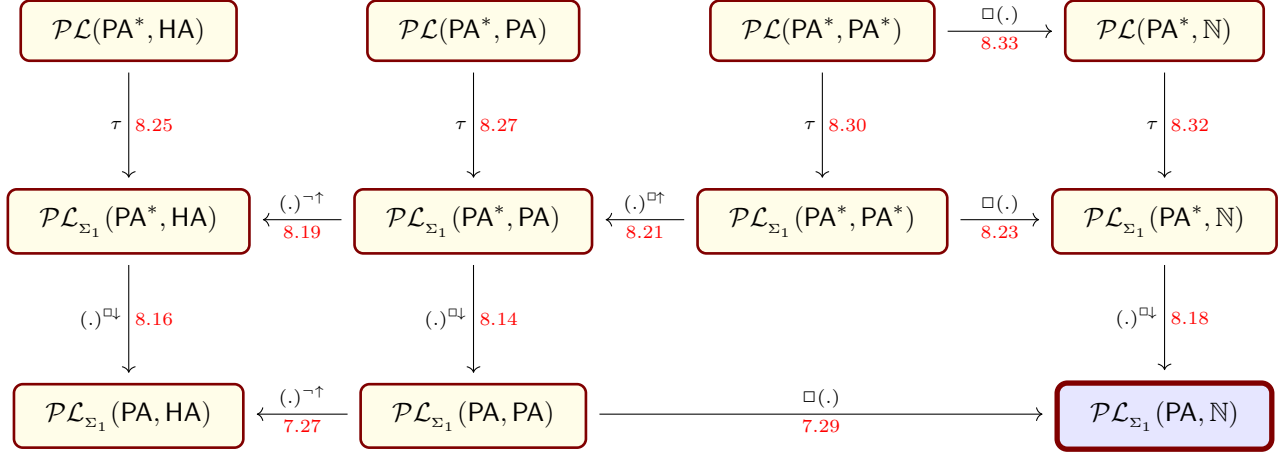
$\mathcal{PL}(\mathsf{PA}^*, \mathsf{HA})$

$\mathcal{PL}(\mathsf{PA}^*, \mathsf{PA})$

$\mathcal{PL}(\mathsf{PA}^*, \mathsf{PA}^*)$

$\Box(.)$
8.33

$\mathcal{PL}(\mathsf{PA}^*, \mathbb{N})$

$\tau$ 8.25

$\tau$ 8.27

$\tau$ 8.30

$\tau$ 8.32

$\mathcal{PL}_{\Sigma_1}(\mathsf{PA}^*, \mathsf{HA})$

$(.)^{\neg\uparrow}$
8.19

$\mathcal{PL}_{\Sigma_1}(\mathsf{PA}^*, \mathsf{PA})$

$(.)^{\Box\uparrow}$
8.21

$\mathcal{PL}_{\Sigma_1}(\mathsf{PA}^*, \mathsf{PA}^*)$

$\Box(.)$
8.23

$\mathcal{PL}_{\Sigma_1}(\mathsf{PA}^*, \mathbb{N})$

$(.)^{\Box\downarrow}$ 8.16

$(.)^{\Box\downarrow}$ 8.14

$(.)^{\Box\downarrow}$ 8.18

$\mathcal{PL}_{\Sigma_1}(\mathsf{PA}, \mathsf{HA})$

$(.)^{\neg\uparrow}$
7.27

$\mathcal{PL}_{\Sigma_1}(\mathsf{PA}, \mathsf{PA})$

$\Box(.)$
7.29

$\mathcal{PL}_{\Sigma_1}(\mathsf{PA}, \mathbb{N})$